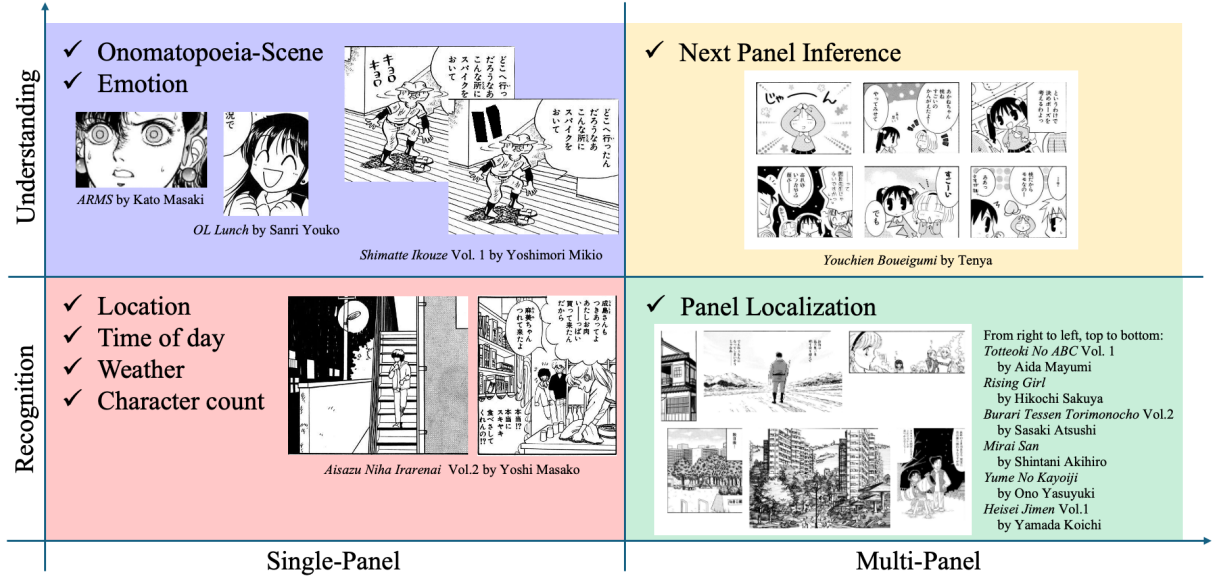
Understanding

✓ Onomatopoeia-Scene
✓ Emotion

ARMS by Kato Masaki

況で

OL Lunch by Sanri Youko

キョロ キョロ

どこへ行ったんだろうなあ こんな所にスパイクをおいて

どこへ行ったんだろうなあ こんな所にスパイクをおいて

Shimatte Ikouze Vol. 1 by Yoshimori Mikio

✓ Next Panel Inference

じゃーん

やってみて

あかねちゃん 何かおもしろいかんがえが？

というわけで 決めポーズを考えるわよっ

すごーい

でも

Youchien Boueigumi by Tenya

Recognition

✓ Location
✓ Time of day
✓ Weather
✓ Character count

成島さんもつきあってよ あたしお肉いっぱい買って来たんだから

麻美ちゃんつれて来たよ

本当に！？ 本当にスキヤキ食べさせてくれんの！？

Aisazu Niha Irarenai Vol.2 by Yoshi Masako

✓ Panel Localization

From right to left, top to bottom:
Totteoki No ABC Vol. 1
by Aida Mayumi
Rising Girl
by Hikochi Sakuya
Burari Tessen Torimonocho Vol.2
by Sasaki Atsushi
Mirai San
by Shintani Akihiro
Yume No Kayoiji
by Ono Yasuyuki
Heisei Jimen Vol.1
by Yamada Koichi

Single-Panel

Multi-Panel